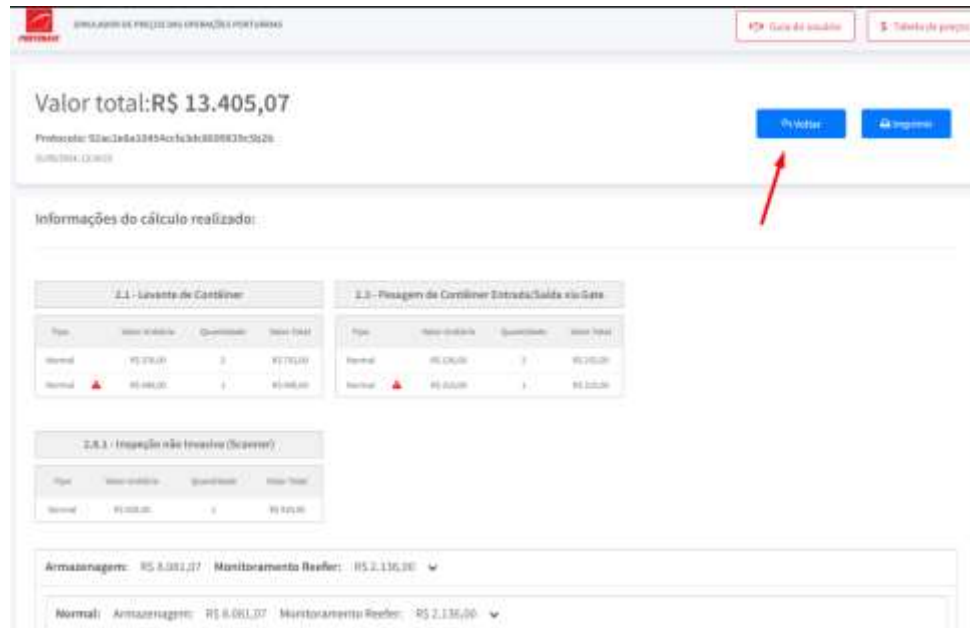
SIMULADOR DE PREÇOS DAS OPERAÇÕES PORTUÁRIAS

Guia do usuário | $ Tabela de preços

Valor total:R$ 13.405,07

Protocolo: 52ac1e6a10454cc5c3dc8009839c5b26
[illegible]

Voltar | Imprimir

Informações do cálculo realizado:

2.1 - Levante de Contêiner

| Tipo | Valor Unitário | Quantidade | Valor Total |
|---|---|---|---|
| Normal | R$ 370,00 | 2 | R$ 740,00 |
| Normal | R$ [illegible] | 1 | R$ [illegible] |

2.3 - Pesagem de Contêiner Entrada/Saída via Gate

| Tipo | Valor Unitário | Quantidade | Valor Total |
|---|---|---|---|
| Normal | R$ 130,00 | 2 | R$ 260,00 |
| Normal | R$ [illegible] | 1 | R$ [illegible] |

2.8.1 - Inspeção não Invasiva (Scanner)

| Tipo | Valor Unitário | Quantidade | Valor Total |
|---|---|---|---|
| Normal | R$ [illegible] | 1 | R$ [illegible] |

Armazenagem: R$ 8.061,07 Monitoramento Reefer: R$ 2.136,00

Normal: Armazenagem: R$ 8.061,07 Monitoramento Reefer: R$ 2.136,00